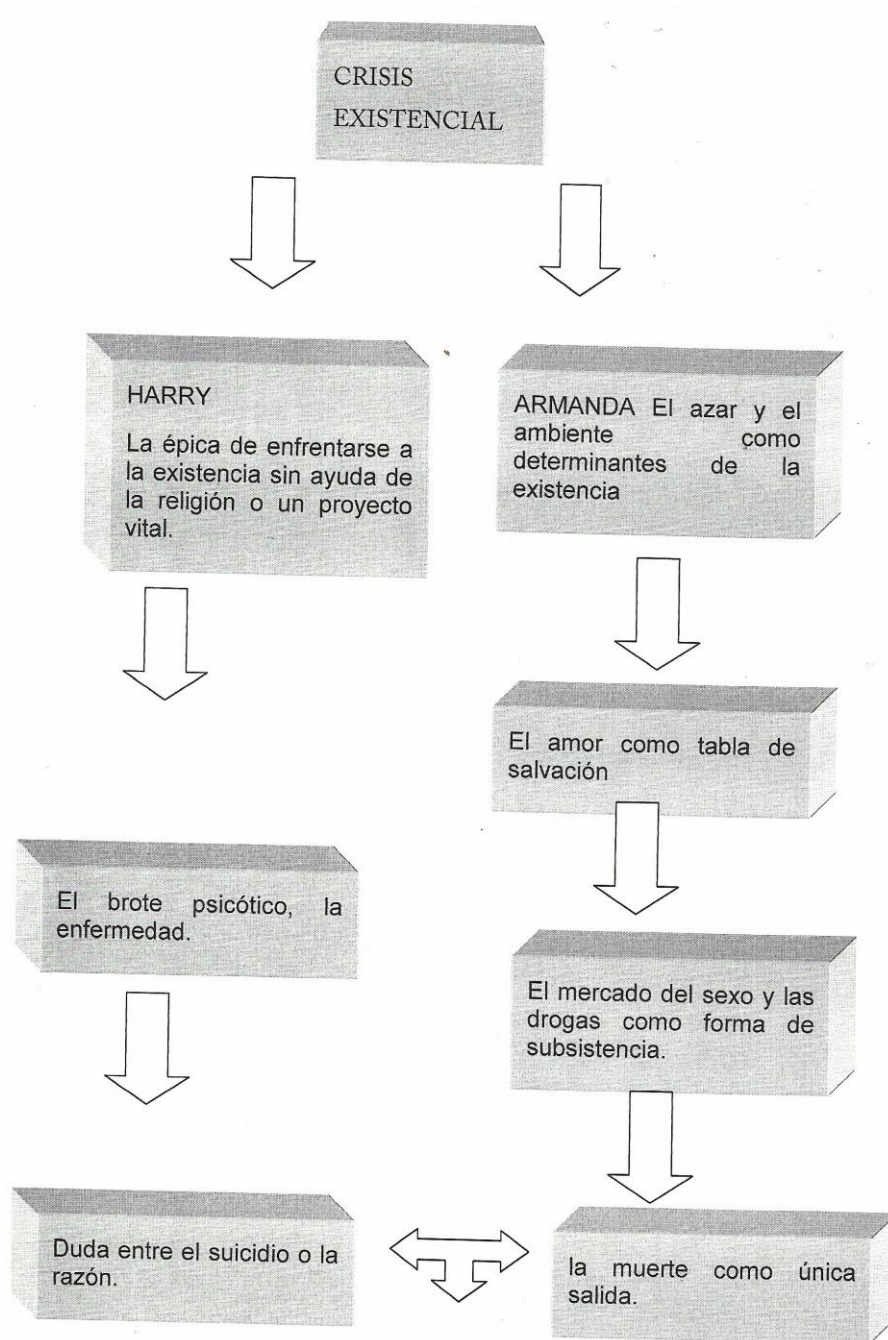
CRISIS EXISTENCIAL

HARRY

La épica de enfrentarse a la existencia sin ayuda de la religión o un proyecto vital.

ARMANDA El azar y el ambiente como determinantes de la existencia

El amor como tabla de salvación

El brote psicótico, la enfermedad.

El mercado del sexo y las drogas como forma de subsistencia.

Duda entre el suicidio o la razón.

la muerte como única salida.